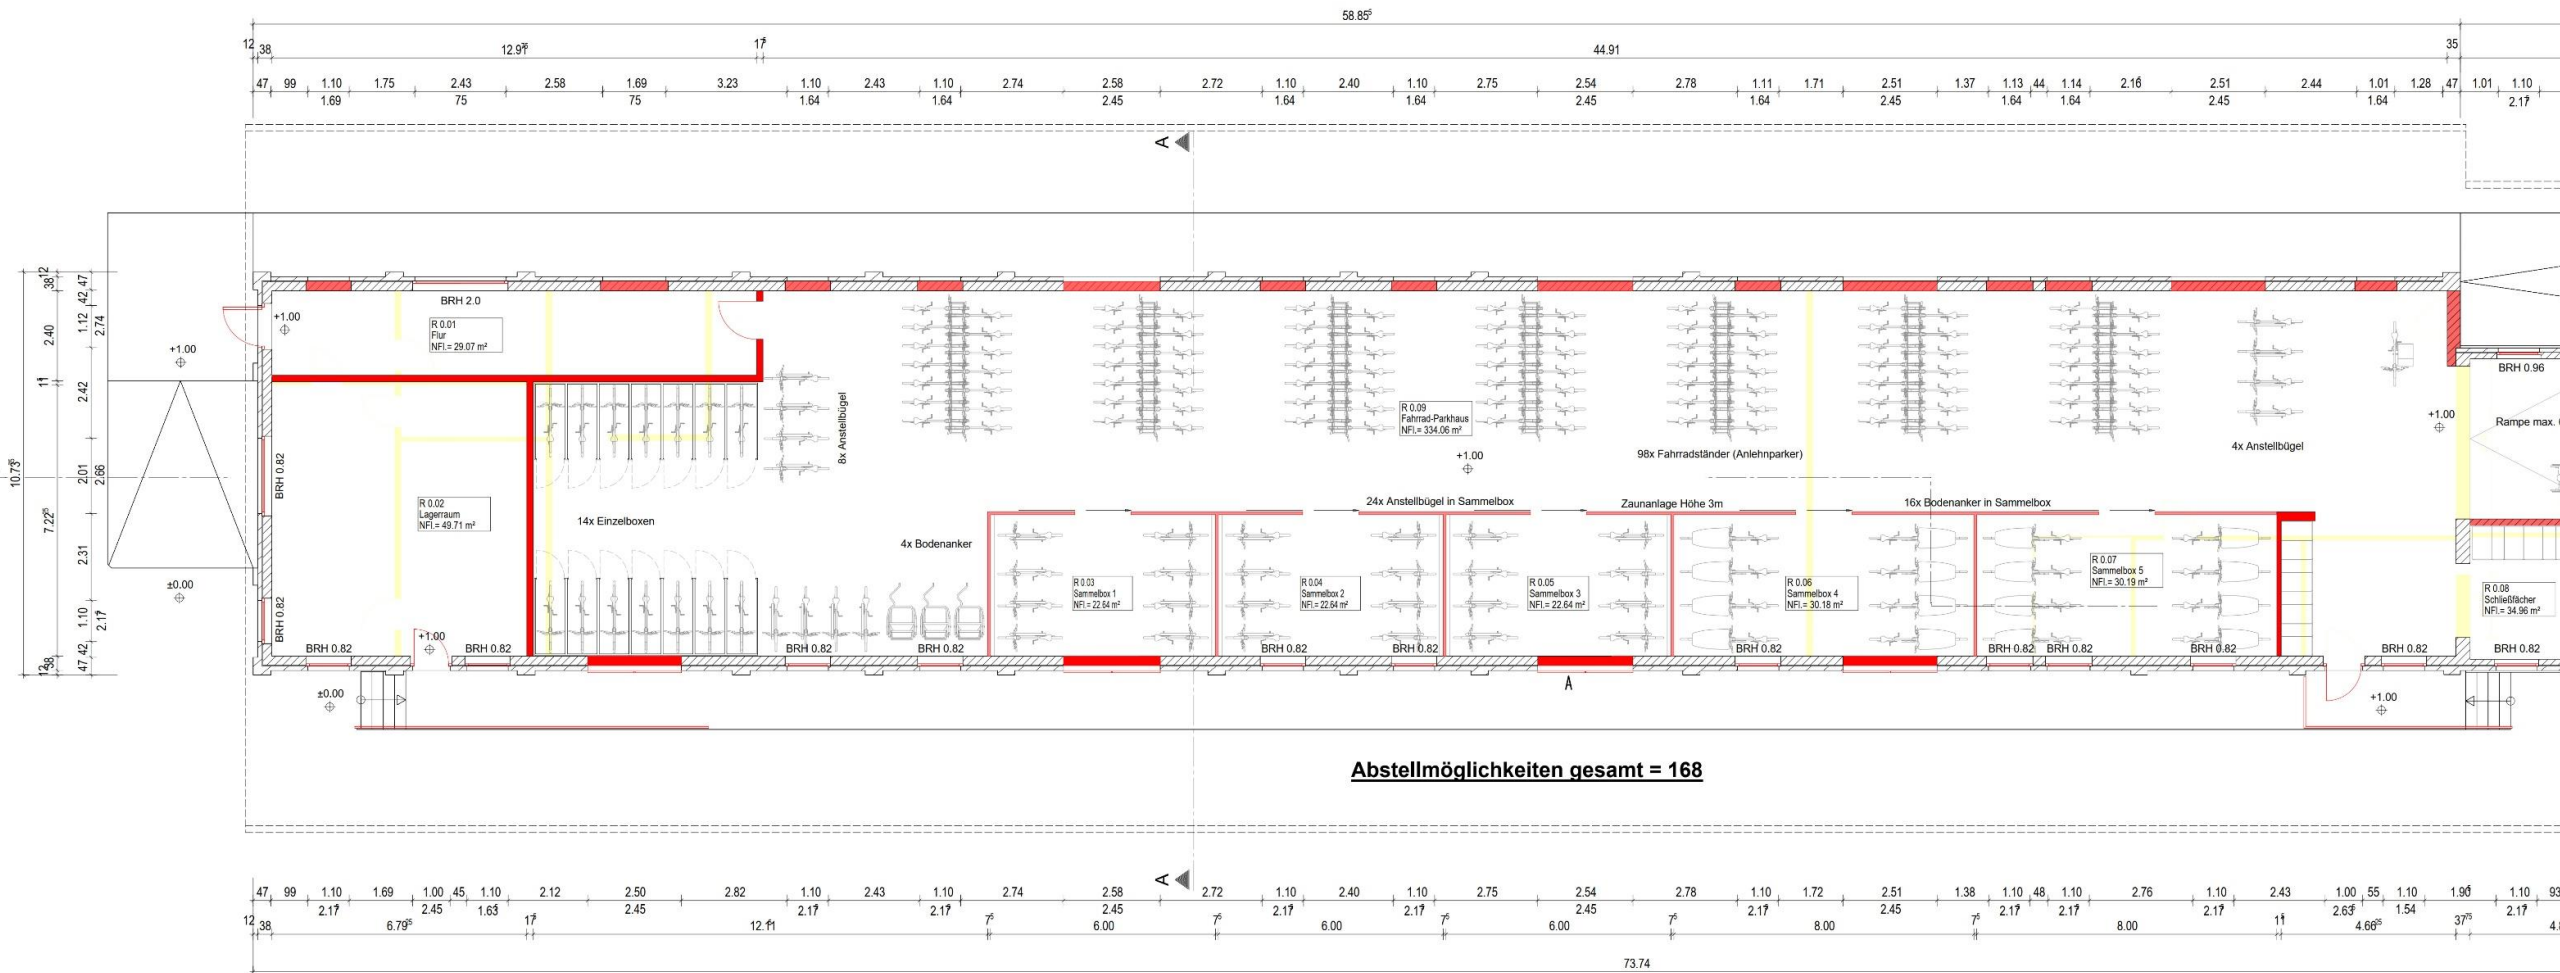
58.85⁵

12 38 12.91⁵ 17⁵ 44.91 35

47 99 1.10 1.69 1.75 2.43 75 2.58 1.69 75 3.23 1.10 1.64 2.43 1.10 1.64 2.74 2.58 2.45 2.72 1.10 1.64 2.40 1.10 1.64 2.75 2.54 2.45 2.78 1.11 1.64 1.71 2.51 2.45 1.37 1.13 1.64 44 1.14 1.64 2.16 2.51 2.45 2.44 1.01 1.64 1.28 47 1.01 1.10 2.17

A

10.73⁵ 7.22⁵ 12 38 2.40 11 2.42 2.01 2.31 1.10 47 42 13 38 47 42 1.12 2.74 2.66 2.17

+1.00
±0.00

BRH 2.0

+1.00

R 0.01
Flur
NFl.= 29.07 m²

BRH 0.82

BRH 0.82

R 0.02
Lagerraum
NFl.= 49.71 m²

14x Einzelboxen

8x Anstellbügel

4x Bodenanker

R 0.09
Fahrrad-Parkhaus
NFl.= 334.06 m²

+1.00

98x Fahrradständer (Anlehnparker)

4x Anstellbügel

BRH 0.96

+1.00

Rampe max.

24x Anstellbügel in Sammelbox

Zaunanlage Höhe 3m

16x Bodenanker in Sammelbox

R 0.03
Sammelbox 1
NFl.= 22.64 m²

R 0.04
Sammelbox 2
NFl.= 22.64 m²

R 0.05
Sammelbox 3
NFl.= 22.64 m²

R 0.06
Sammelbox 4
NFl.= 30.18 m²

R 0.07
Sammelbox 5
NFl.= 30.19 m²

R 0.08
Schließfächer
NFl.= 34.96 m²

+1.00

BRH 0.82 BRH 0.82 BRH 0.82 BRH 0.82 BRH 0.82 BRH 0.82 BRH 0.82 BRH 0.82 BRH 0.82 BRH 0.82 BRH 0.82 BRH 0.82

±0.00

A

+1.00

Abstellmöglichkeiten gesamt = 168

A

47 99 1.10 2.17 1.69 1.00 2.45 45 1.10 1.63 2.12 2.50 2.45 2.82 1.10 2.17 2.43 1.10 2.17 2.74 2.58 2.45 2.72 1.10 2.17 2.40 1.10 2.17 2.75 2.54 2.45 2.78 1.10 2.17 1.72 2.51 2.45 1.38 1.10 2.17 48 1.10 2.17 2.76 1.10 2.17 2.43 1.00 2.63 55 1.10 1.54 1.90 1.10 2.17 93

12 38 6.79⁵ 17⁵ 12.11 7⁵ 6.00 7⁵ 6.00 7⁵ 6.00 7⁵ 8.00 7⁵ 8.00 11 4.66⁵ 37⁵ 4.

73.74